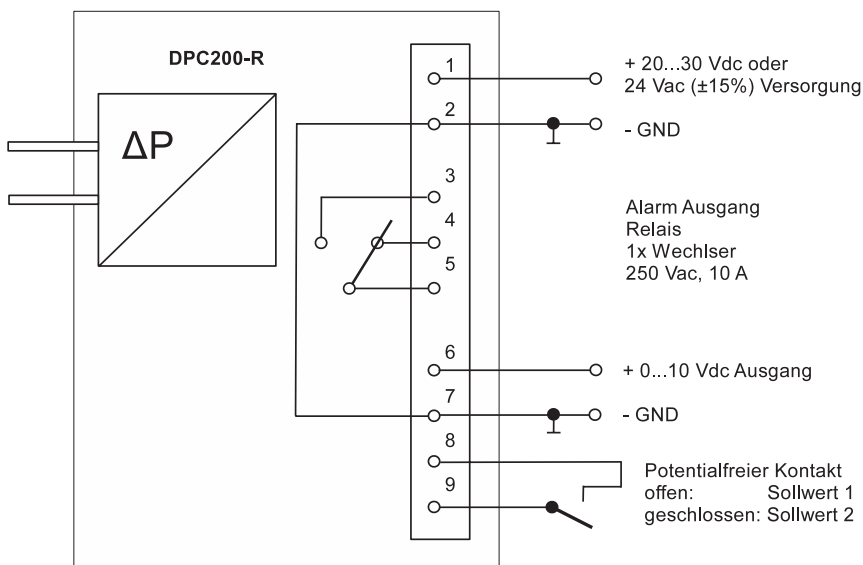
DPC200-R

$\Delta P$

1
2
3
4
5
6
7
8
9

+ 20...30 Vdc oder
24 Vac (±15%) Versorgung

- GND

Alarm Ausgang
Relais
1x Wechlser
250 Vac, 10 A

+ 0...10 Vdc Ausgang

- GND

Potentialfreier Kontakt
offen: Sollwert 1
geschlossen: Sollwert 2